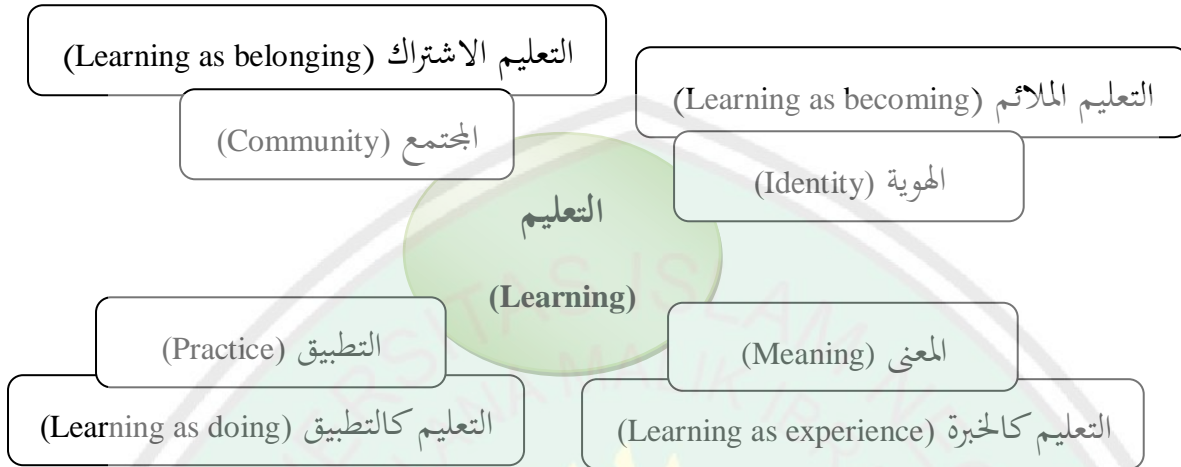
التعليم الاشتراك (Learning as belonging)

المجتمع (Community)

التعليم الملائم (Learning as becoming)

الهوية (Identity)

التعليم

(Learning)

التطبيق (Practice)

التعليم كالتطبيق (Learning as doing)

المعنى (Meaning)

التعليم كالخبرة (Learning as experience)